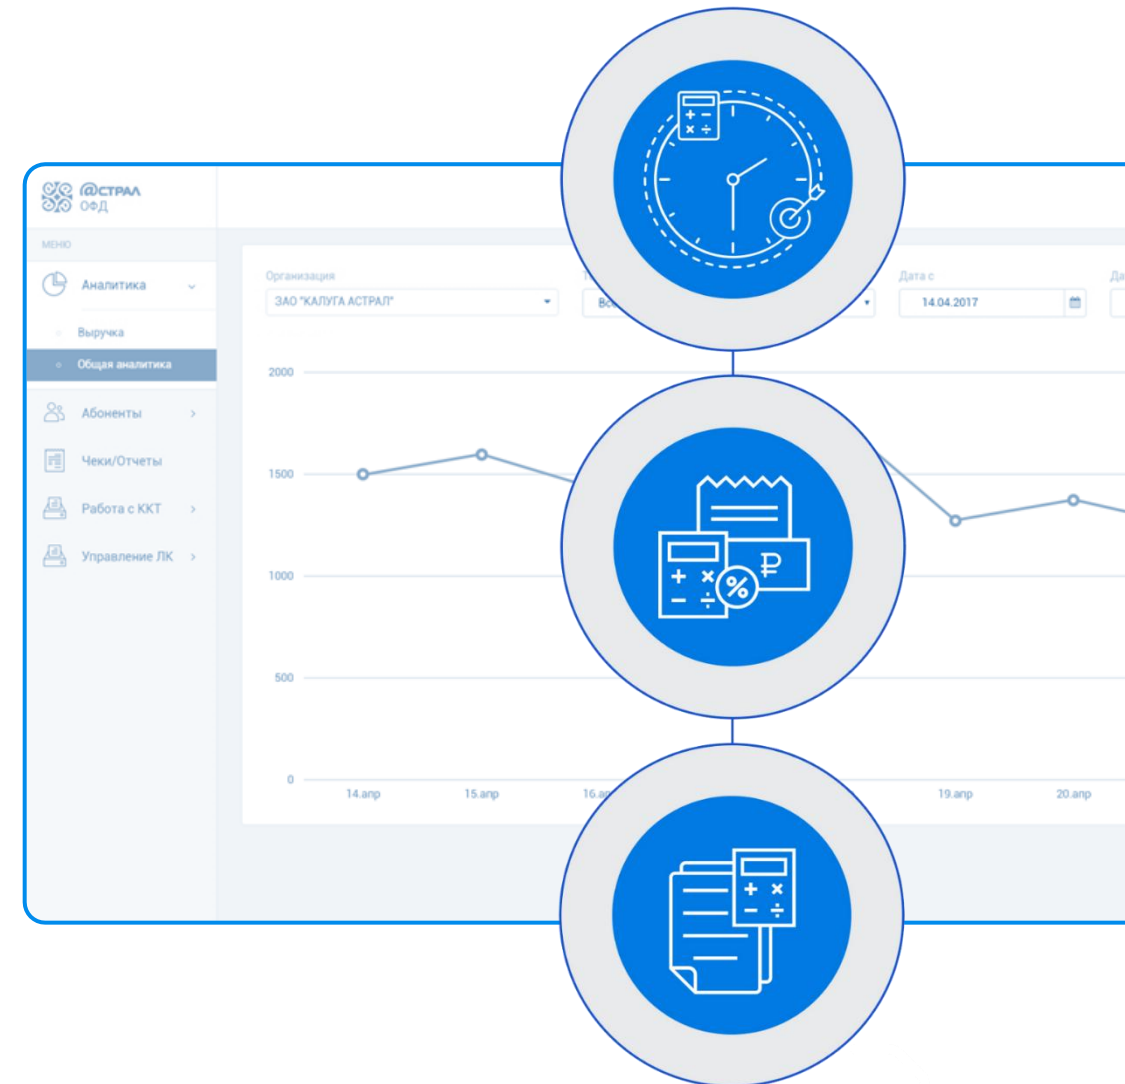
@СТРАЛ
ОФД

МЕНЮ

Аналитика

Выручка

Общая аналитика

Абоненты

Чеки/Отчеты

Работа с ККТ

Управление ЛК

Организация
ЗАО "КАЛУГА АСТРАЛ"

Вс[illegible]

Дата с
14.04.2017

Да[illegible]

2000
1500
1000
500
0

14.апр
15.апр
16.а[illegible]
19.апр
20.апр